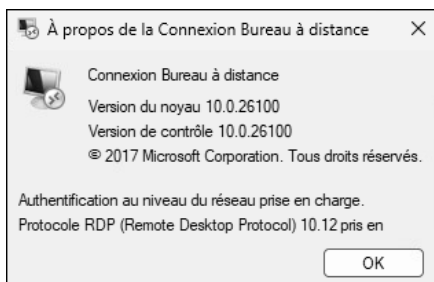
À propos de la Connexion Bureau à distance ×

Connexion Bureau à distance
Version du noyau 10.0.26100
Version de contrôle 10.0.26100
© 2017 Microsoft Corporation. Tous droits réservés.

Authentification au niveau du réseau prise en charge.
Protocole RDP (Remote Desktop Protocol) 10.12 pris en

OK